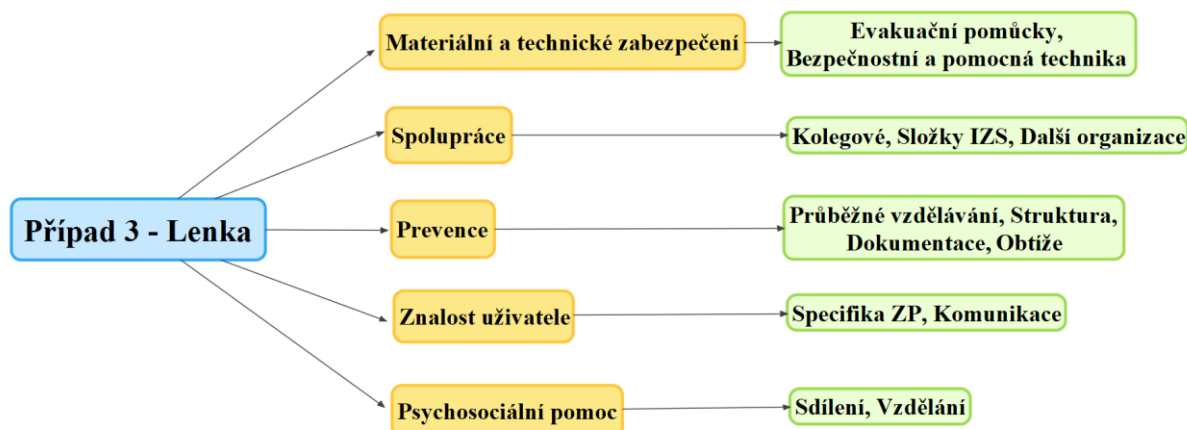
Případ 3 - Lenka

Materiální a technické zabezpečení

Evakuační pomůcky, Bezpečnostní a pomocná technika

Spolupráce

Kolegové, Složky IZS, Další organizace

Prevence

Průběžné vzdělávání, Struktura, Dokumentace, Obtíže

Znalost uživatele

Specifika ZP, Komunikace

Psychosociální pomoc

Sdílení, Vzdělání